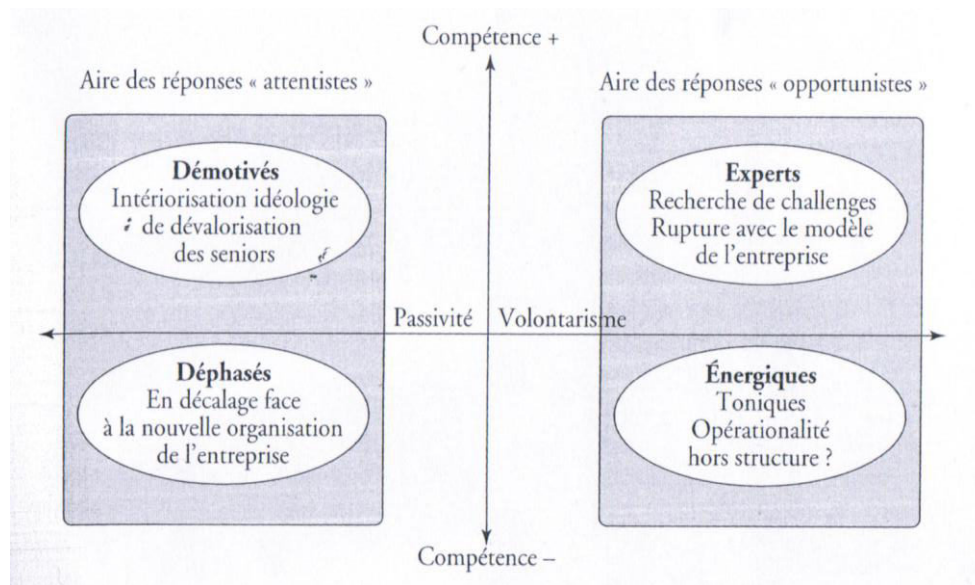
Compétence +

Aire des réponses « attentistes »

Aire des réponses « opportunistes »

Démotivés
Intériorisation idéologie de dévalorisation des seniors

Experts
Recherche de challenges
Rupture avec le modèle de l'entreprise

Passivité

Volontarisme

Déphasés
En décalage face à la nouvelle organisation de l'entreprise

Énergiques
Toniques
Opérationalité hors structure ?

Compétence –